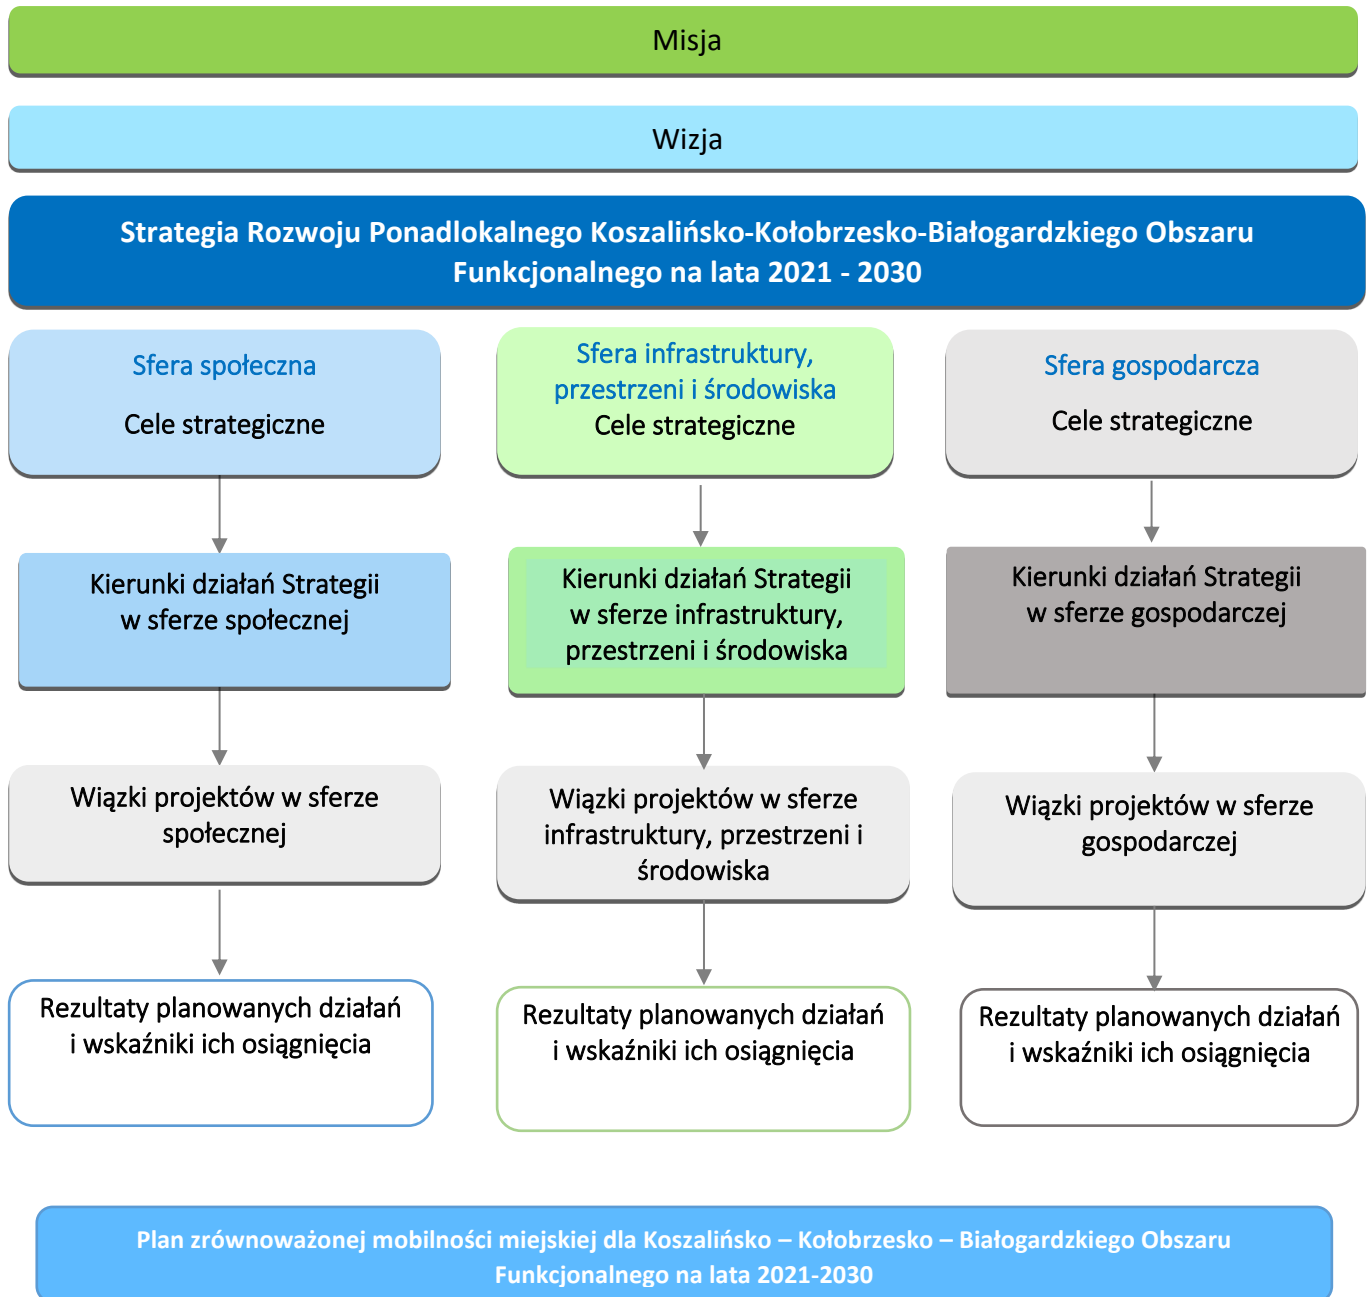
Misja

Wizja

Strategia Rozwoju Ponadlokalnego Koszalińsko-Kołobrzesko-Białogardzkiego Obszaru Funkcjonalnego na lata 2021 - 2030

Sfera społeczna
Cele strategiczne

Kierunki działań Strategii w sferze społecznej

Wiązki projektów w sferze społecznej

Rezultaty planowanych działań i wskaźniki ich osiągnięcia

Sfera infrastruktury, przestrzeni i środowiska
Cele strategiczne

Kierunki działań Strategii w sferze infrastruktury, przestrzeni i środowiska

Wiązki projektów w sferze infrastruktury, przestrzeni i środowiska

Rezultaty planowanych działań i wskaźniki ich osiągnięcia

Sfera gospodarcza
Cele strategiczne

Kierunki działań Strategii w sferze gospodarczej

Wiązki projektów w sferze gospodarczej

Rezultaty planowanych działań i wskaźniki ich osiągnięcia

Plan zrównoważonej mobilności miejskiej dla Koszalińsko – Kołobrzesko – Białogardzkiego Obszaru Funkcjonalnego na lata 2021-2030